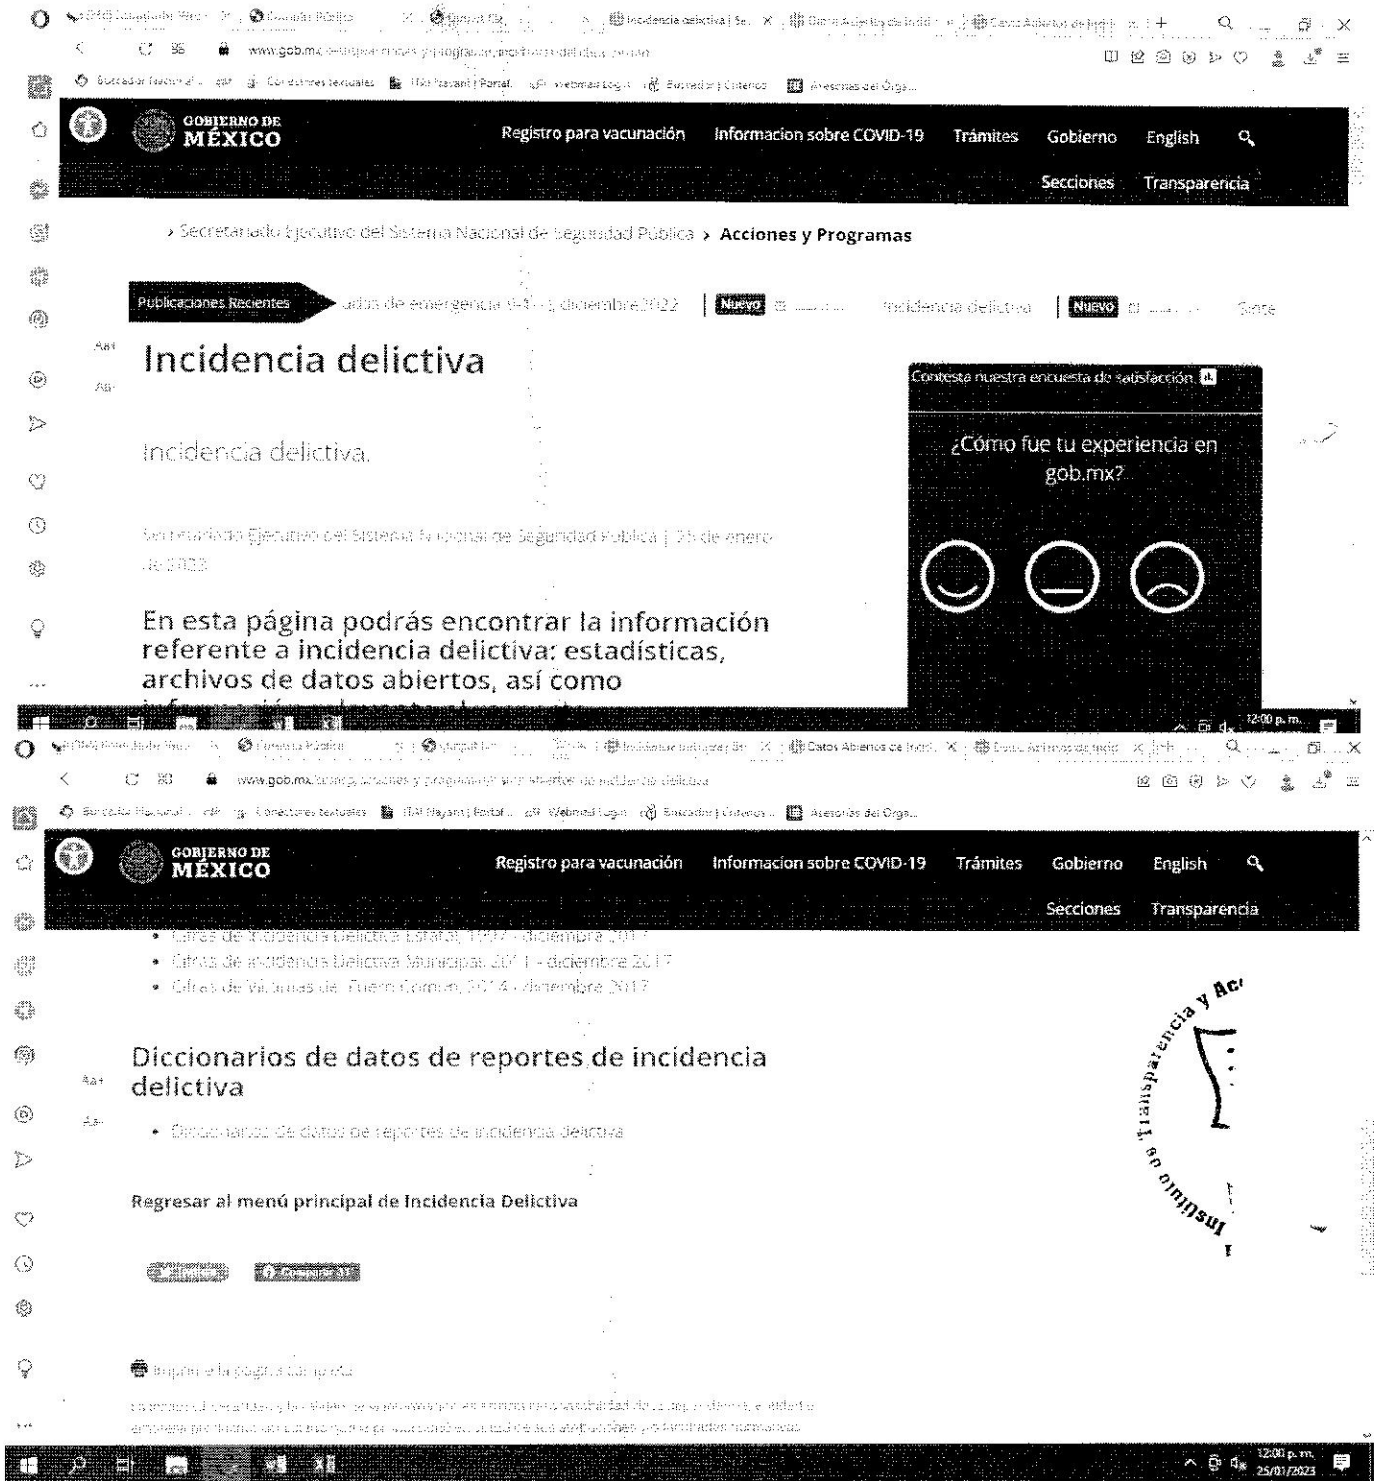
www.gob.mx

GOBIERNO DE MÉXICO

Registro para vacunación Informacion sobre COVID-19 Trámites Gobierno English

Secciones Transparencia

› Secretariado Ejecutivo del Sistema Nacional de Seguridad Pública › Acciones y Programas

Publicaciones Recientes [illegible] de emergencia 9-1-1, diciembre 2022 | Nuevo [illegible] Incidencia delictiva | Nuevo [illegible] Sinte

Incidencia delictiva

Contesta nuestra encuesta de satisfacción

¿Cómo fue tu experiencia en gob.mx?

Incidencia delictiva.

Secretariado Ejecutivo del Sistema Nacional de Seguridad Pública | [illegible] de enero de 2023

En esta página podrás encontrar la información referente a incidencia delictiva: estadísticas, archivos de datos abiertos, así como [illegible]

12:00 p. m.

www.gob.mx

GOBIERNO DE MÉXICO

Registro para vacunación Informacion sobre COVID-19 Trámites Gobierno English

Secciones Transparencia

• Cifras de Incidencia Delictiva Estatal, 1997 - diciembre 2017
• Cifras de Incidencia Delictiva Municipal, 2011 - diciembre 2017
• Cifras de Víctimas del Fuero Común, 2014 - diciembre 2017

Diccionarios de datos de reportes de incidencia delictiva

• Diccionarios de datos de reportes de incidencia delictiva

Regresar al menú principal de Incidencia Delictiva

Imprime la página completa

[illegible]

Instituto de Transparencia y Acc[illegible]

12:00 p. m. 25/01/2023